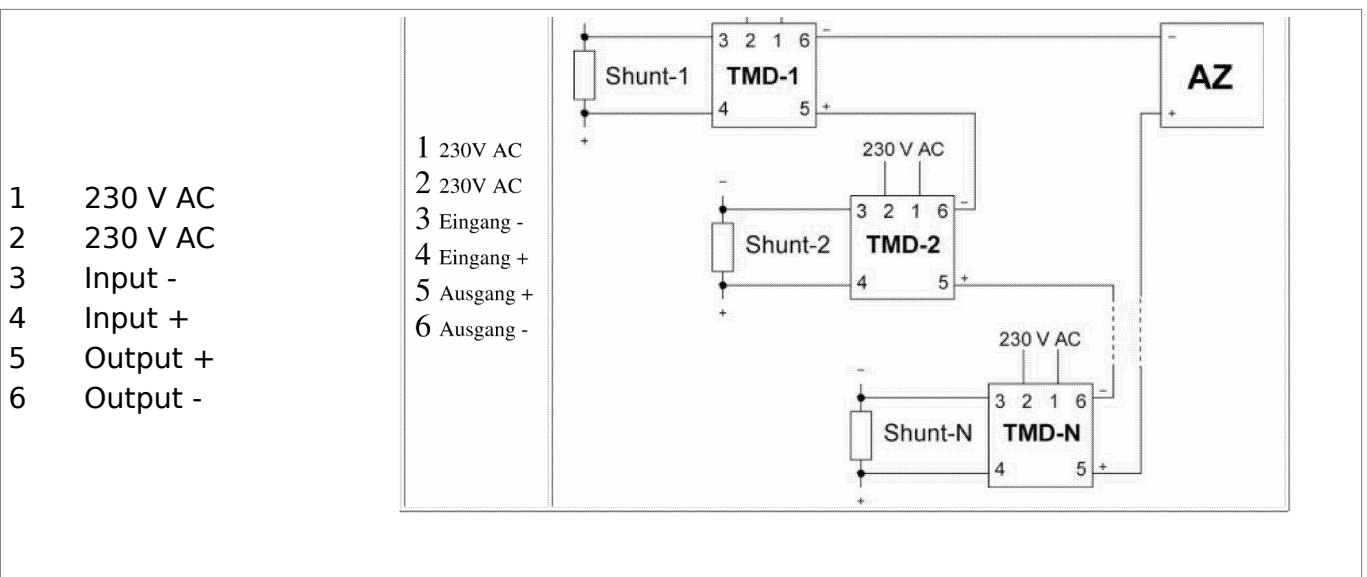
1 230 V AC
2 230 V AC
3 Input -
4 Input +
5 Output +
6 Output -

1 230V AC
2 230V AC
3 Eingang -
4 Eingang +
5 Ausgang +
6 Ausgang -

Shunt-1
3 2 1 6
TMD-1
4 5
AZ

230 V AC
Shunt-2
3 2 1 6
TMD-2
4 5

230 V AC
Shunt-N
3 2 1 6
TMD-N
4 5